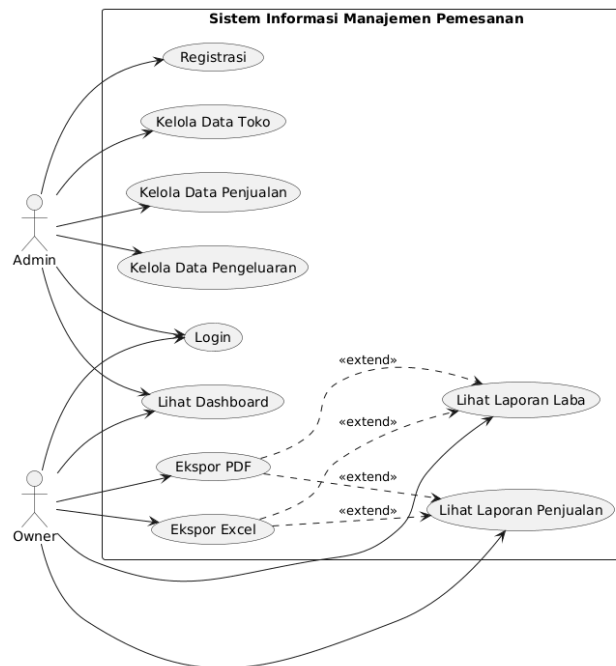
Sistem Informasi Manajemen Pemesanan

Registrasi

Kelola Data Toko

Kelola Data Penjualan

Kelola Data Pengeluaran

Login

Lihat Dashboard

Ekspor PDF

Ekspor Excel

Lihat Laporan Laba

Lihat Laporan Penjualan

«extend»

«extend»

«extend»

«extend»

Admin

Owner